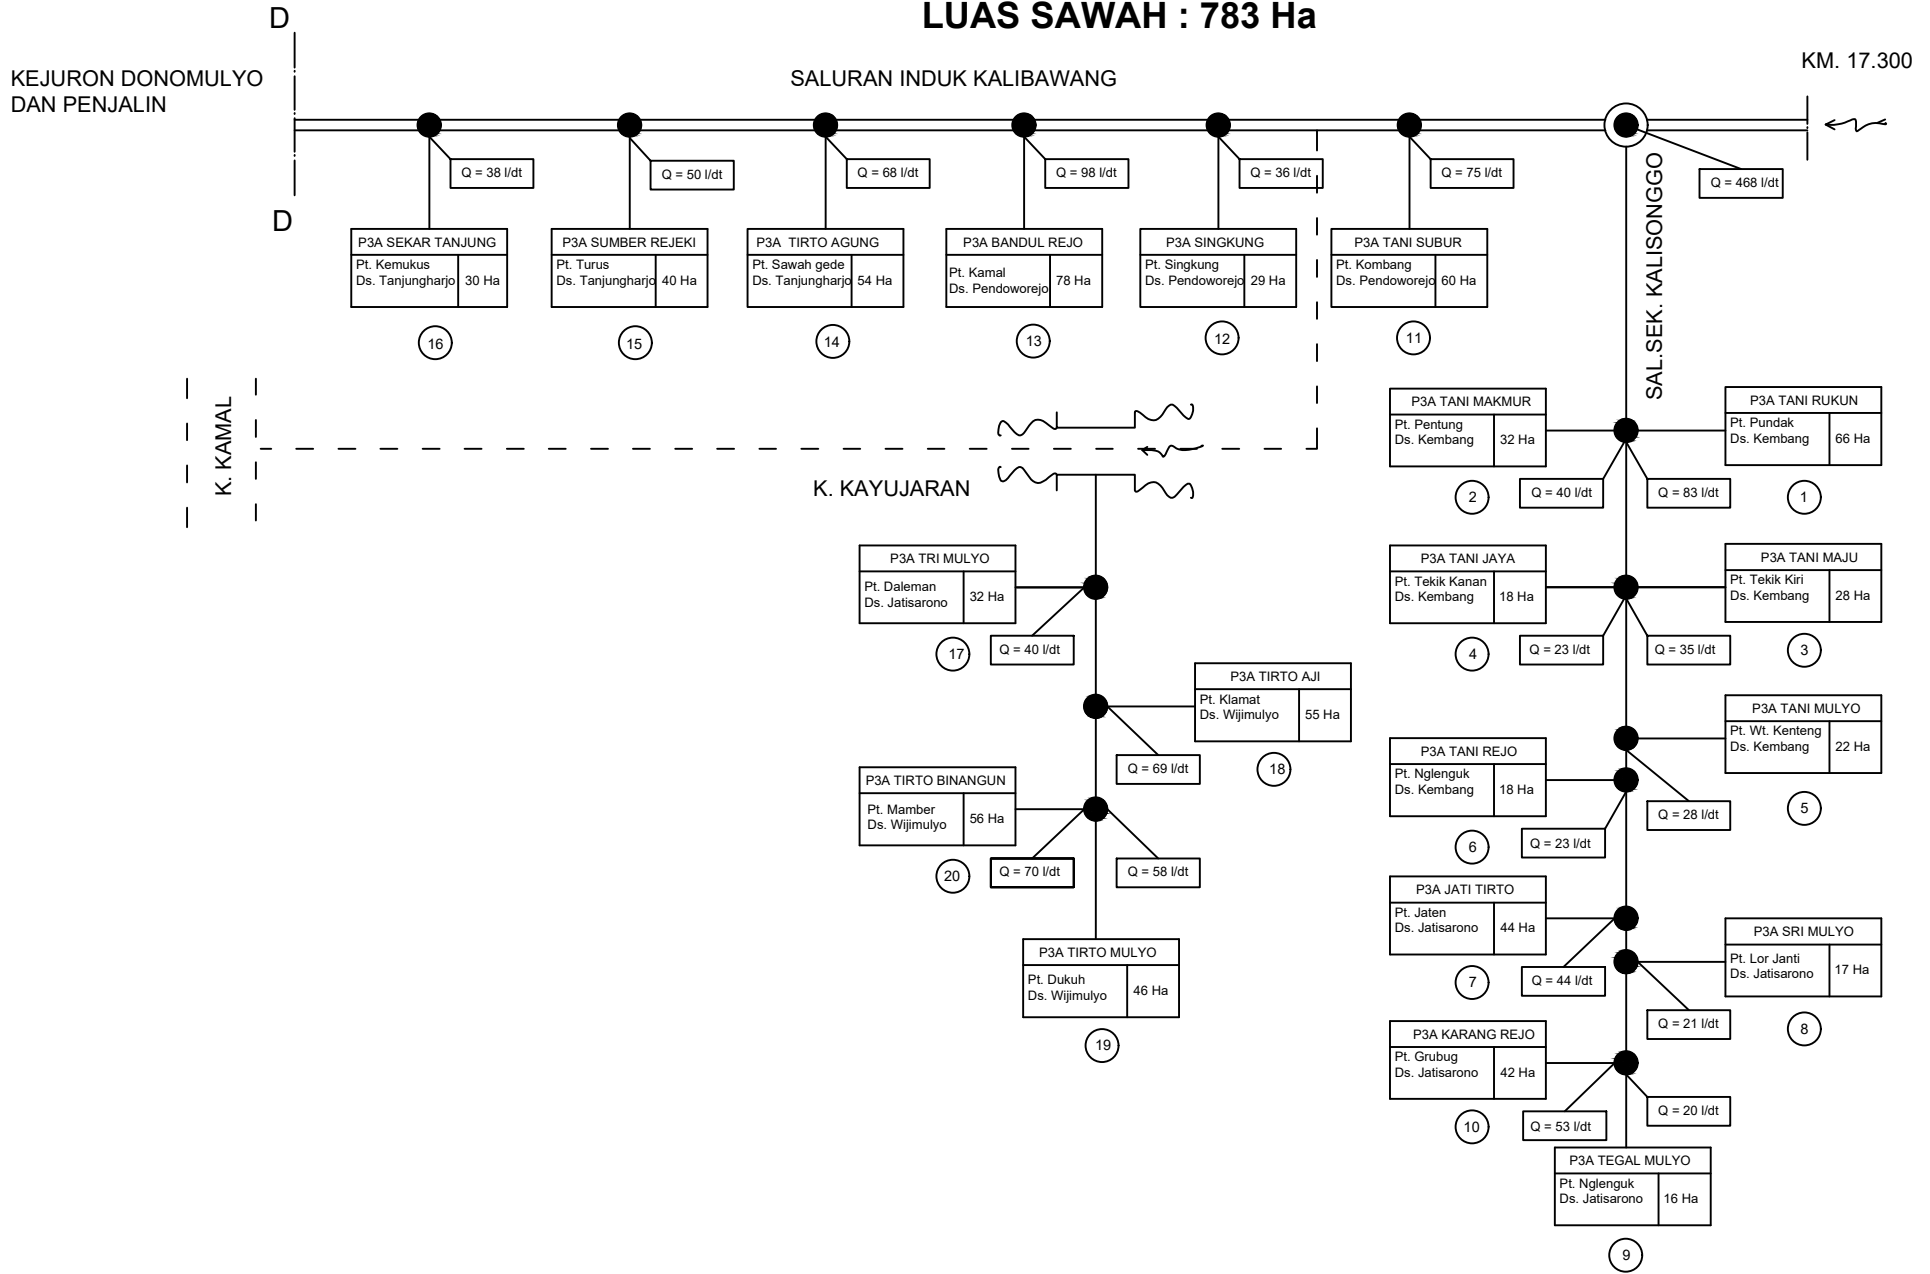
D

LUAS SAWAH : 783 Ha

KEJURON DONOMULYO DAN PENJALIN

SALURAN INDUK KALIBAWANG

KM. 17.300

Q = 38 l/dt

Q = 50 l/dt

Q = 68 l/dt

Q = 98 l/dt

Q = 36 l/dt

Q = 75 l/dt

Q = 468 l/dt

D

| P3A SEKAR TANJUNG | |
|---|---|
| Pt. Kemukus Ds. Tanjungharjo | 30 Ha |

| P3A SUMBER REJEKI | |
|---|---|
| Pt. Turus Ds. Tanjungharjo | 40 Ha |

| P3A TIRTO AGUNG | |
|---|---|
| Pt. Sawah gede Ds. Tanjungharjo | 54 Ha |

| P3A BANDUL REJO | |
|---|---|
| Pt. Kamal Ds. Pendoworejo | 78 Ha |

| P3A SINGKUNG | |
|---|---|
| Pt. Singkung Ds. Pendoworejo | 29 Ha |

| P3A TANI SUBUR | |
|---|---|
| Pt. Kombang Ds. Pendoworejo | 60 Ha |

SAL.SEK. KALISONGGO

16

15

14

13

12

11

K. KAMAL

| P3A TANI MAKMUR | |
|---|---|
| Pt. Pentung Ds. Kembang | 32 Ha |

| P3A TANI RUKUN | |
|---|---|
| Pt. Pundak Ds. Kembang | 66 Ha |

K. KAYUJARAN

2

Q = 40 l/dt

Q = 83 l/dt

1

| P3A TRI MULYO | |
|---|---|
| Pt. Daleman Ds. Jatisarono | 32 Ha |

17

Q = 40 l/dt

| P3A TANI JAYA | |
|---|---|
| Pt. Tekik Kanan Ds. Kembang | 18 Ha |

| P3A TANI MAJU | |
|---|---|
| Pt. Tekik Kiri Ds. Kembang | 28 Ha |

4

Q = 23 l/dt

Q = 35 l/dt

3

| P3A TIRTO AJI | |
|---|---|
| Pt. Klamat Ds. Wijimulyo | 55 Ha |

Q = 69 l/dt

18

| P3A TANI MULYO | |
|---|---|
| Pt. Wt. Kenteng Ds. Kembang | 22 Ha |

| P3A TANI REJO | |
|---|---|
| Pt. Nglenguk Ds. Kembang | 18 Ha |

Q = 28 l/dt

5

Q = 23 l/dt

6

| P3A TIRTO BINANGUN | |
|---|---|
| Pt. Mamber Ds. Wijimulyo | 56 Ha |

20

Q = 70 l/dt

Q = 58 l/dt

| P3A JATI TIRTO | |
|---|---|
| Pt. Jaten Ds. Jatisarono | 44 Ha |

7

Q = 44 l/dt

| P3A SRI MULYO | |
|---|---|
| Pt. Lor Janti Ds. Jatisarono | 17 Ha |

Q = 21 l/dt

8

| P3A TIRTO MULYO | |
|---|---|
| Pt. Dukuh Ds. Wijimulyo | 46 Ha |

19

| P3A KARANG REJO | |
|---|---|
| Pt. Grubug Ds. Jatisarono | 42 Ha |

Q = 20 l/dt

10

Q = 53 l/dt

| P3A TEGAL MULYO | |
|---|---|
| Pt. Nglenguk Ds. Jatisarono | 16 Ha |

9